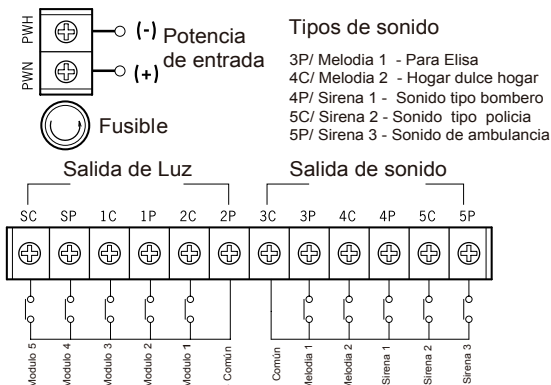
PWH
PWN
(-) Potencia
(+) de entrada

Fusible

Tipos de sonido

3P/ Melodia 1 - Para Elisa
4C/ Melodia 2 - Hogar dulce hogar
4P/ Sirena 1 - Sonido tipo bombero
5C/ Sirena 2 - Sonido tipo policia
5P/ Sirena 3 - Sonido de ambulancia

Salida de Luz

Salida de sonido

SC SP 1C 1P 2C 2P 3C 3P 4C 4P 5C 5P

Modulo 5
Modulo 4
Modulo 3
Modulo 2
Modulo 1
Común
Común
Melodia 1
Melodia 2
Sirena 1
Sirena 2
Sirena 3